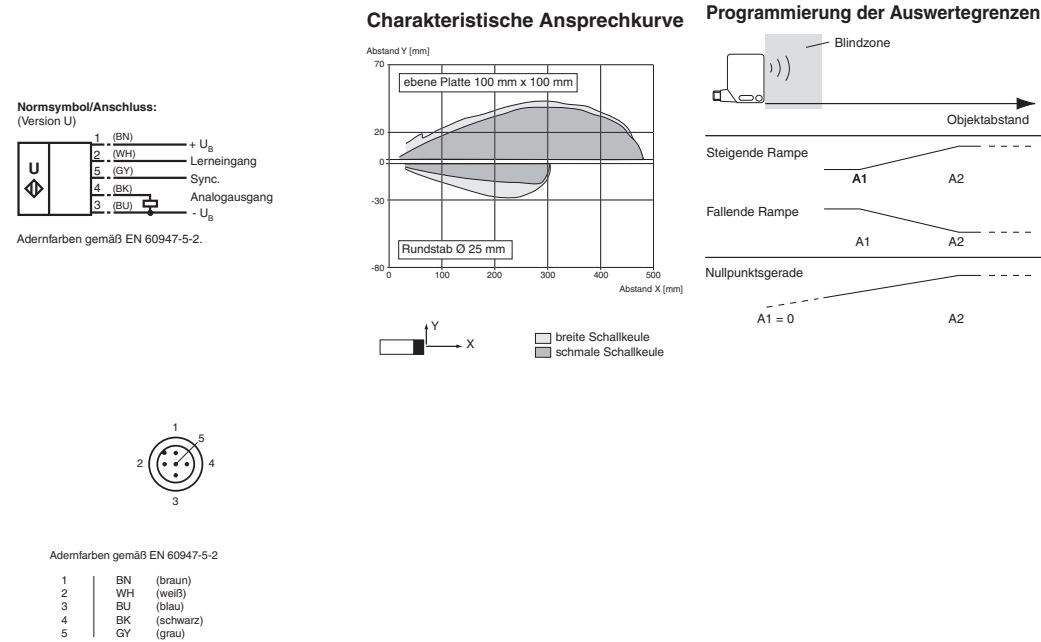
Normsymbol/Anschluss:
(Version U)

U

1 (BN) + $U_B$
2 (WH) Lerneingang
5 (GY) Sync.
4 (BK) Analogausgang
3 (BU) - $U_B$

Adernfarben gemäß EN 60947-5-2.

Charakteristische Ansprechkurve

Abstand Y [mm]
70
20
0
-30
-80
0 100 200 300 400 500
Abstand X [mm]

ebene Platte 100 mm x 100 mm

Rundstab Ø 25 mm

Y
X

breite Schallkeule
schmale Schallkeule

Programmierung der Auswertegrenzen

Blindzone

Objektabstand

Steigende Rampe
A1 A2

Fallende Rampe
A1 A2

Nullpunktsgerade
A1 = 0 A2

1
2
3
4
5

Adernfarben gemäß EN 60947-5-2

| | | |
|---|---|---|
| 1 | BN | (braun) |
| 2 | WH | (weiß) |
| 3 | BU | (blau) |
| 4 | BK | (schwarz) |
| 5 | GY | (grau) |